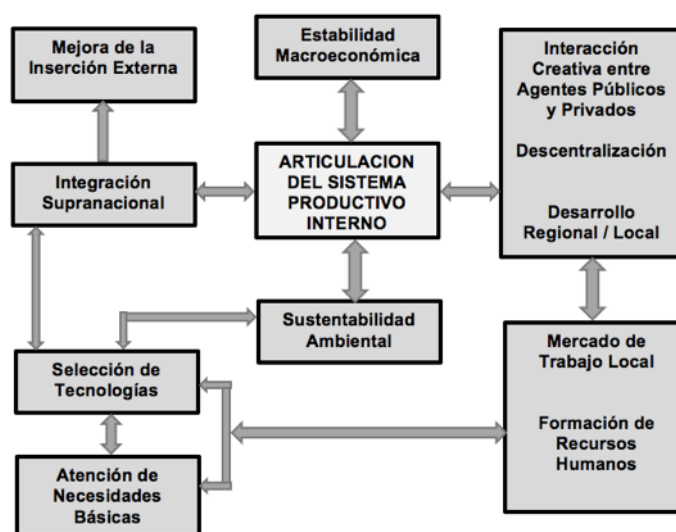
Mejora de la Inserción Externa

Estabilidad Macroeconómica

Interacción Creativa entre Agentes Públicos y Privados

Descentralización

Desarrollo Regional / Local

Integración Supranacional

ARTICULACION DEL SISTEMA PRODUCTIVO INTERNO

Sustentabilidad Ambiental

Selección de Tecnologías

Mercado de Trabajo Local

Formación de Recursos Humanos

Atención de Necesidades Básicas